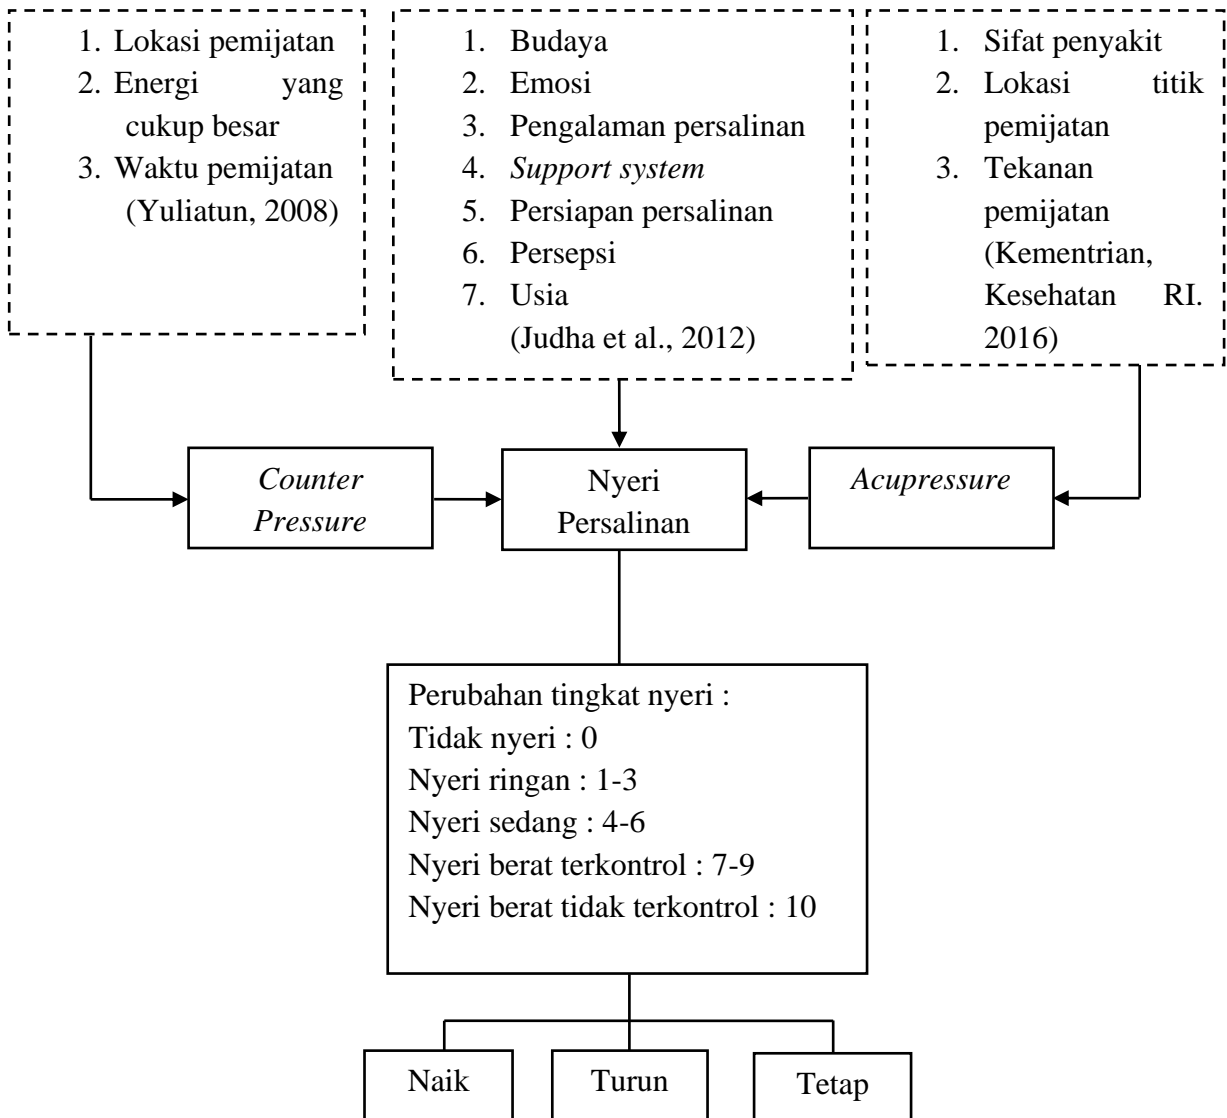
1. Lokasi pemijatan
2. Energi yang cukup besar
3. Waktu pemijatan
(Yuliatun, 2008)

1. Budaya
2. Emosi
3. Pengalaman persalinan
4. *Support system*
5. Persiapan persalinan
6. Persepsi
7. Usia
(Judha et al., 2012)

1. Sifat penyakit
2. Lokasi titik pemijatan
3. Tekanan pemijatan
(Kementrian, Kesehatan RI. 2016)

*Counter Pressure*

Nyeri Persalinan

*Acupressure*

Perubahan tingkat nyeri :
Tidak nyeri : 0
Nyeri ringan : 1-3
Nyeri sedang : 4-6
Nyeri berat terkontrol : 7-9
Nyeri berat tidak terkontrol : 10

Naik

Turun

Tetap